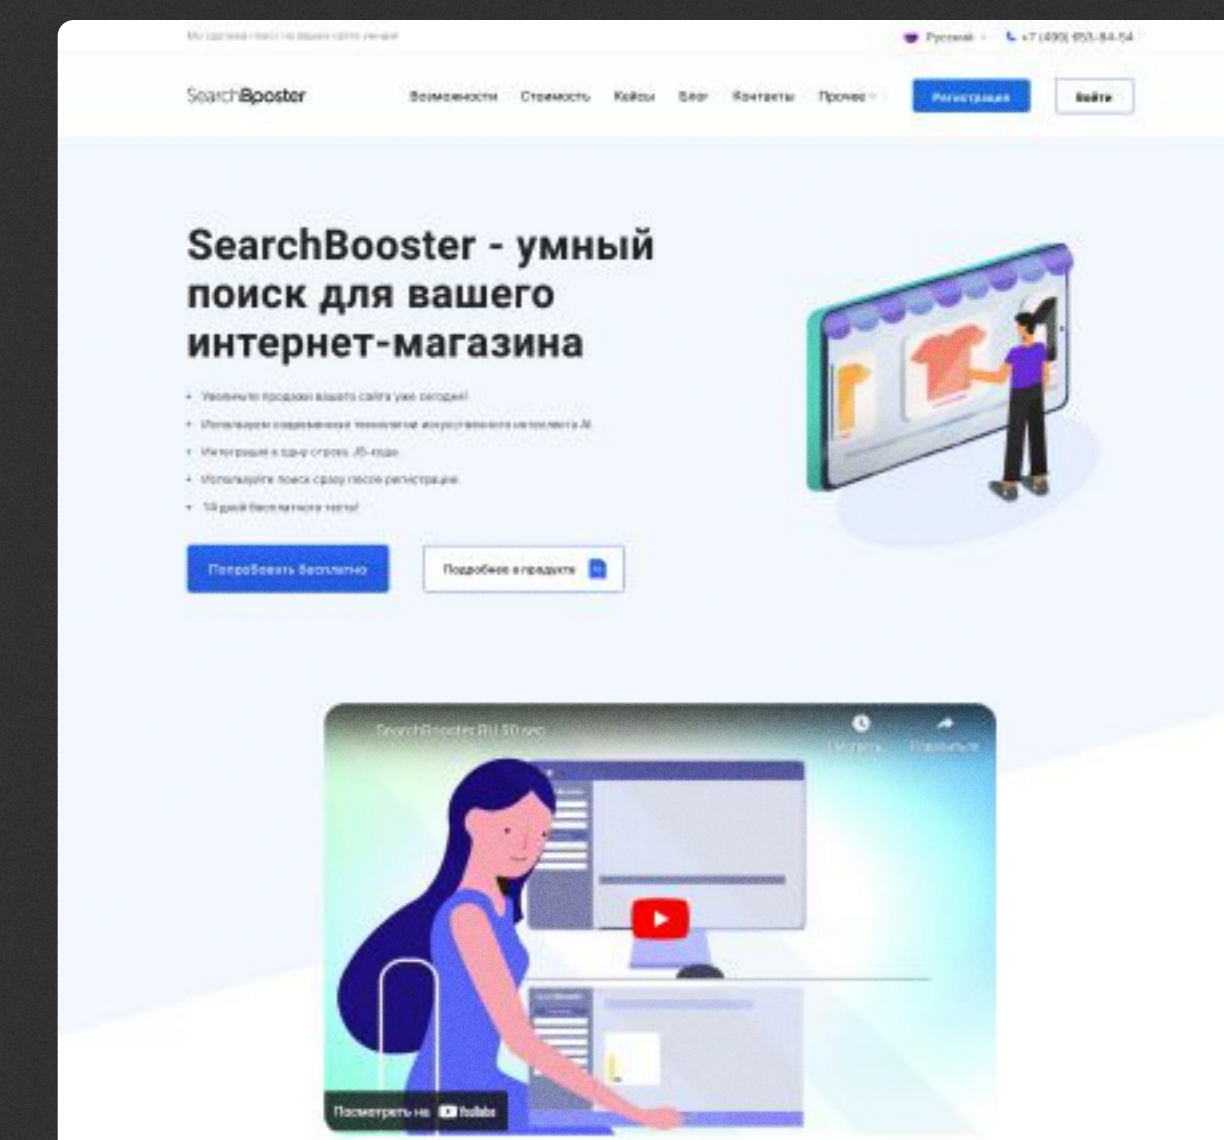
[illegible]

Русский · +7 (499) 653-84-54

SearchBooster

Возможности Стоимость Кейсы Блог Контакты Прочее

Регистрация

Войти

SearchBooster - умный поиск для вашего интернет-магазина

• Увеличьте продажи вашего сайта уже сегодня!
• Используем современные технологии искусственного интеллекта AI
• Интеграция в одну строку JS-кода
• Используйте поиск сразу после регистрации
• 14 дней бесплатного теста!

Попробовать бесплатно

Подробнее о продукте

SearchBooster.RU 50 sec

Смотреть позже

Поделиться

Посмотреть на YouTube